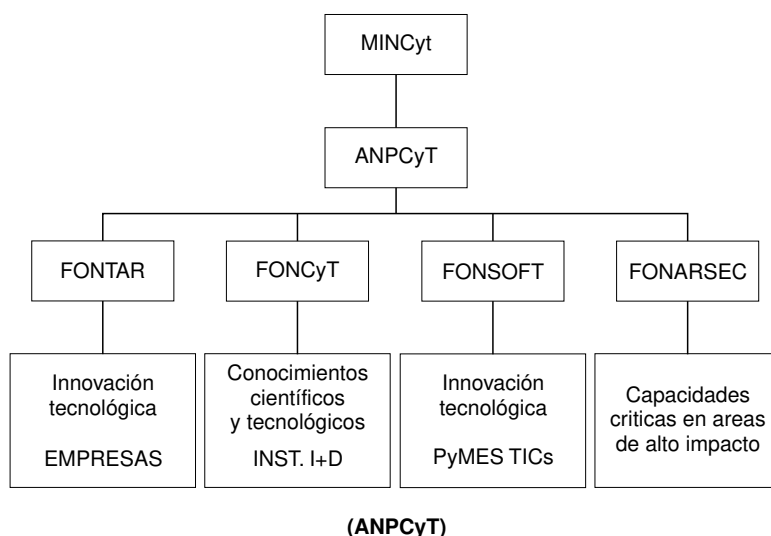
MINCyt

ANPCyT

FONTAR

FONCyT

FONSOFT

FONARSEC

Innovación tecnológica

EMPRESAS

Conocimientos científicos y tecnológicos

INST. I+D

Innovación tecnológica

PyMES TICs

Capacidades criticas en areas de alto impacto

(ANPCyT)